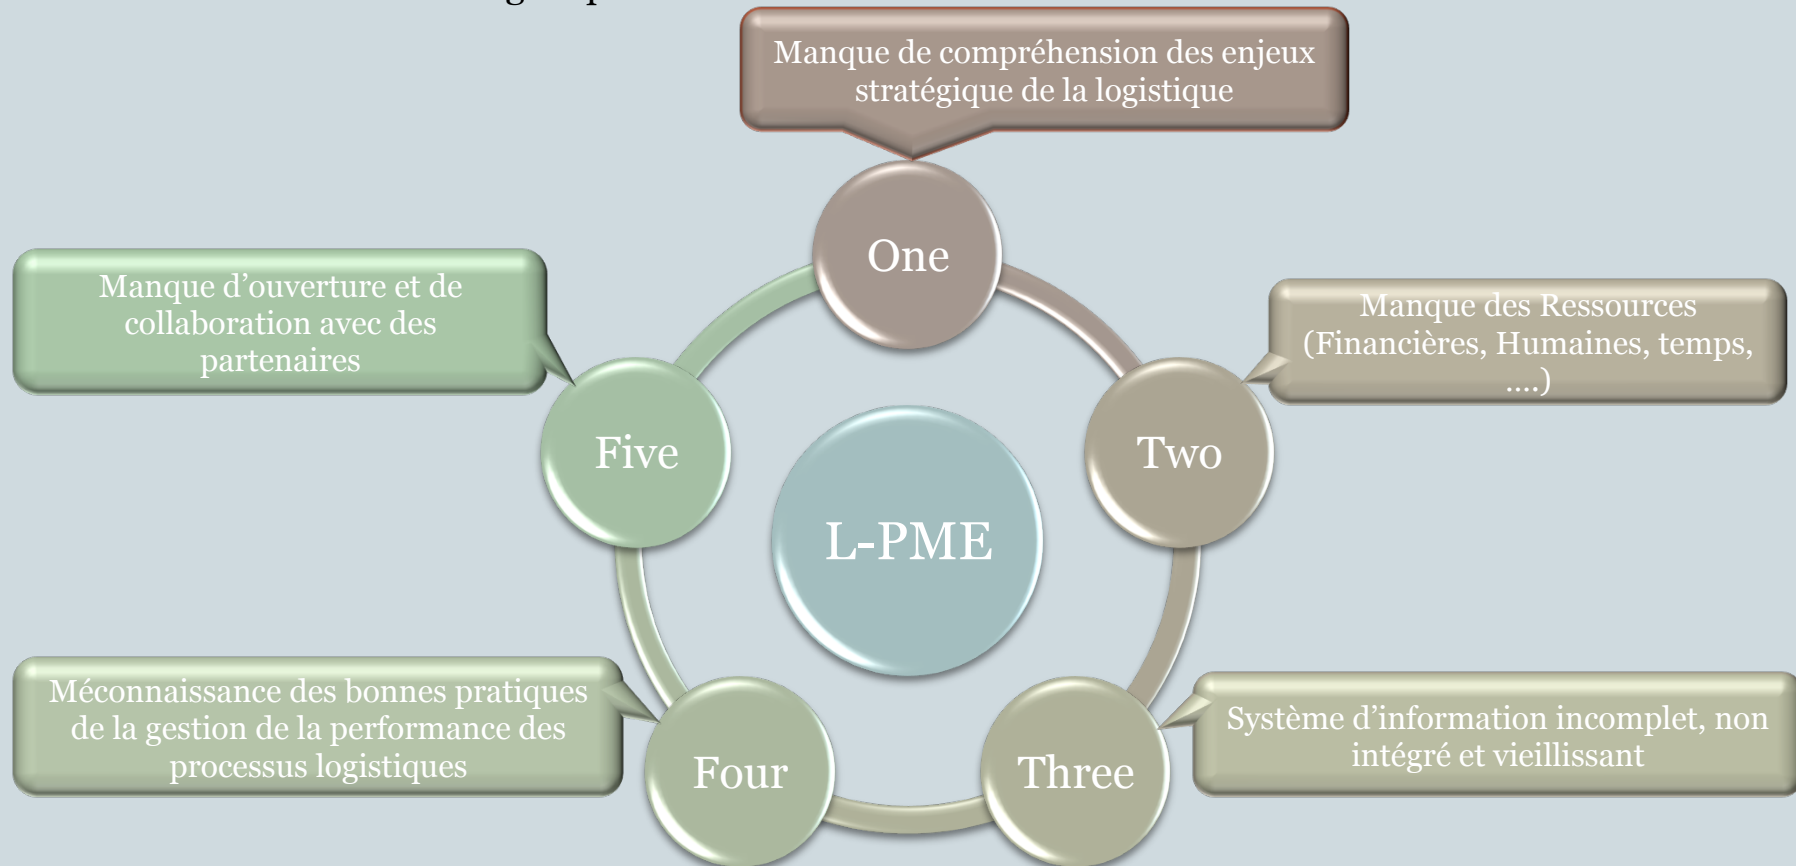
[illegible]

Manque de compréhension des enjeux stratégique de la logistique

One

Manque des Ressources (Financières, Humaines, temps, ....)

Two

Système d'information incomplet, non intégré et vieillissant

Three

Méconnaissance des bonnes pratiques de la gestion de la performance des processus logistiques

Four

Manque d'ouverture et de collaboration avec des partenaires

Five

L-PME